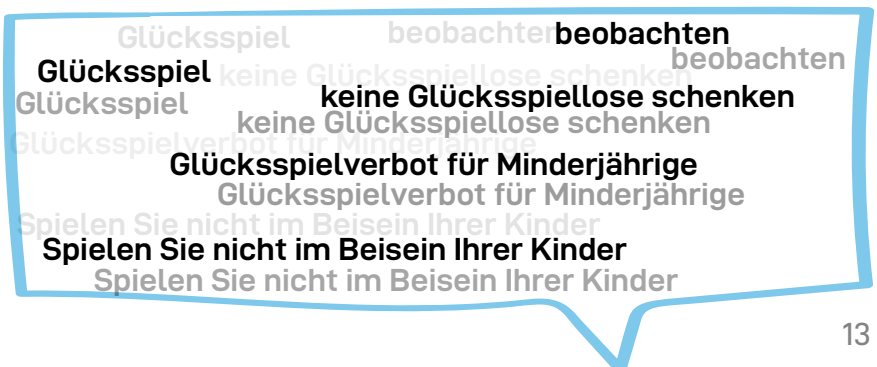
Glücksspiel beobachten beobachten
beobachten
Glücksspiel keine Glücksspiellose schenken
Glücksspiel keine Glücksspiellose schenken
keine Glücksspiellose schenken
Glücksspielverbot für Minderjährige
Glücksspielverbot für Minderjährige
Glücksspielverbot für Minderjährige
Spielen Sie nicht im Beisein Ihrer Kinder
Spielen Sie nicht im Beisein Ihrer Kinder
Spielen Sie nicht im Beisein Ihrer Kinder

13